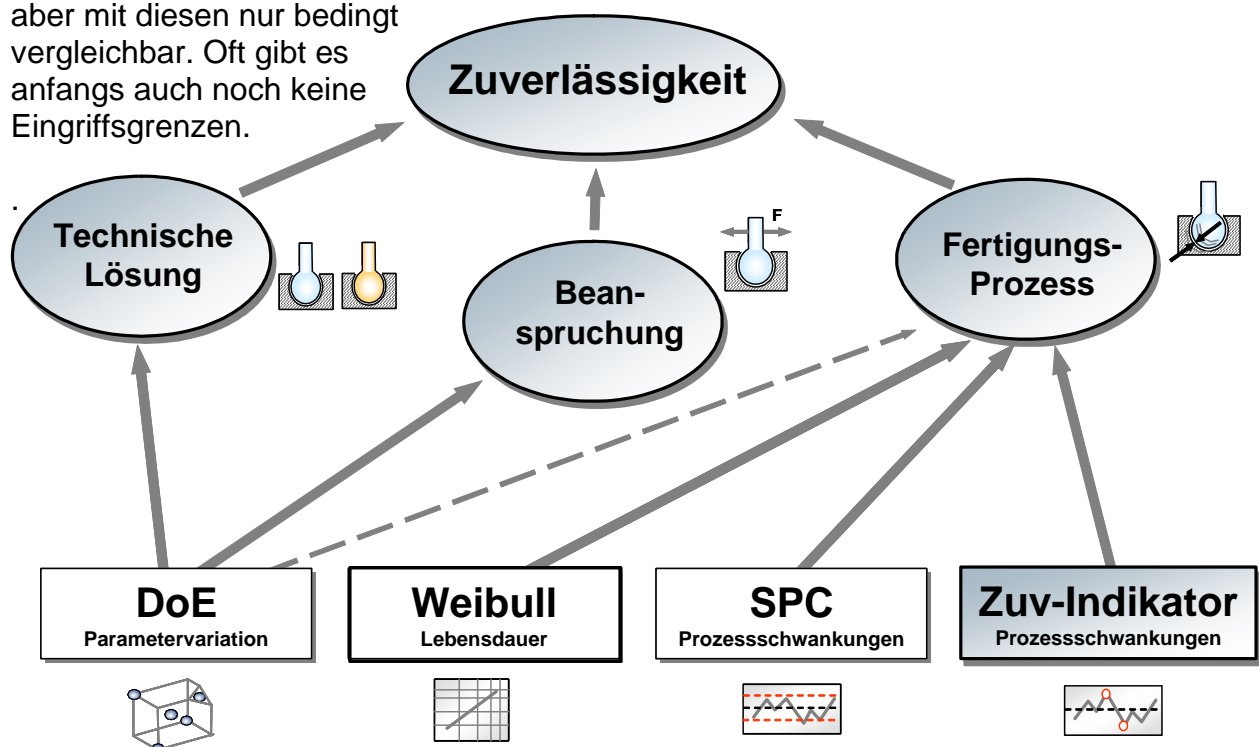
aber mit diesen nur bedingt vergleichbar. Oft gibt es anfangs auch noch keine Eingriffsgrenzen.

.

Zuverlässigkeit

Technische Lösung

Beanspruchung

F

Fertigungs-Prozess

DoE
Parametervariation

Weibull
Lebensdauer

SPC
Prozessschwankungen

Zuv-Indikator
Prozessschwankungen